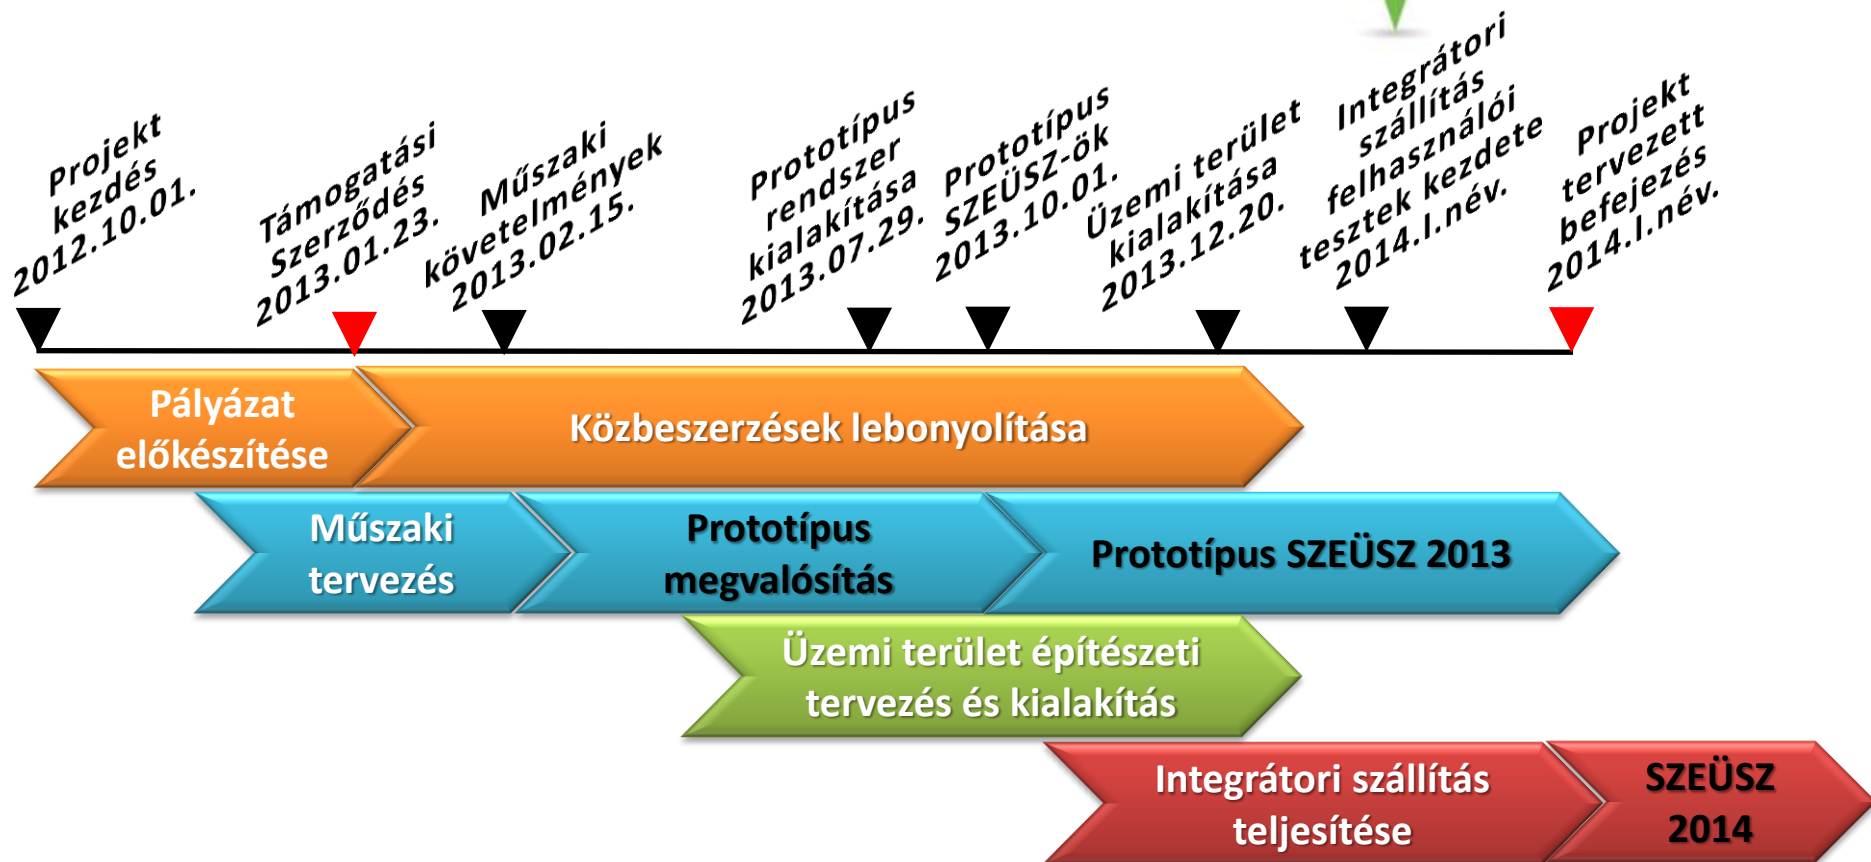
Projekt kezdés 2012.10.01.

Támogatási Szerződés 2013.01.23.

Műszaki követelmények 2013.02.15.

Prototípus rendszer kialakítása 2013.07.29.

Prototípus SZEÜSZ-ök 2013.10.01.

Üzemi terület kialakítása 2013.12.20.

Integrátori szállítás felhasználói tesztek kezdete 2014.I.név.

Projekt tervezett befejezés 2014.I.név.

Pályázat előkészítése

Közbeszerzések lebonyolítása

Műszaki tervezés

Prototípus megvalósítás

Prototípus SZEÜSZ 2013

Üzemi terület építészeti tervezés és kialakítás

Integrátori szállítás teljesítése

SZEÜSZ 2014